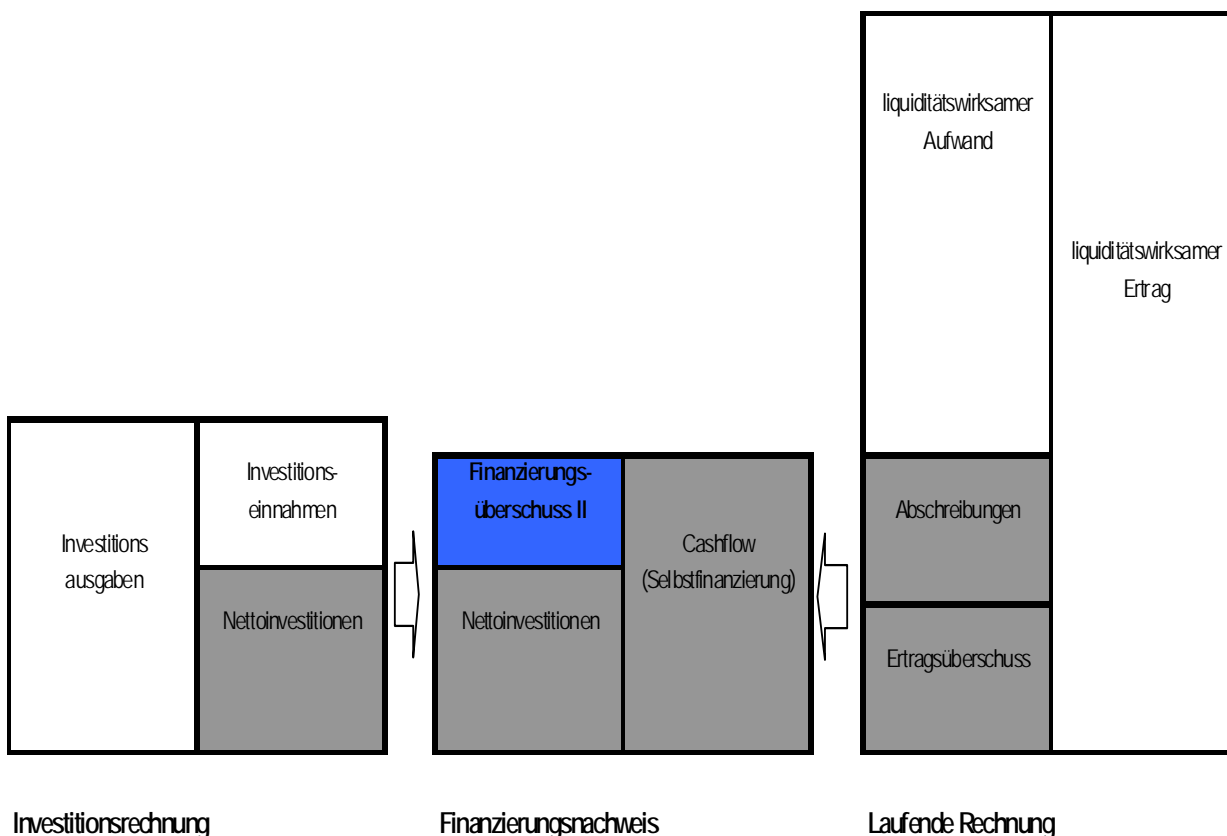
Investitions ausgaben

Investitions-einnahmen

Nettoinvestitionen

Finanzierungs-überschuss II

Nettoinvestitionen

Cashflow (Selbstfinanzierung)

liquiditätswirksamer Aufwand

liquiditätswirksamer Ertrag

Abschreibungen

Ertragsüberschuss

Investitionsrechnung

Finanzierungsnachweis

Laufende Rechnung